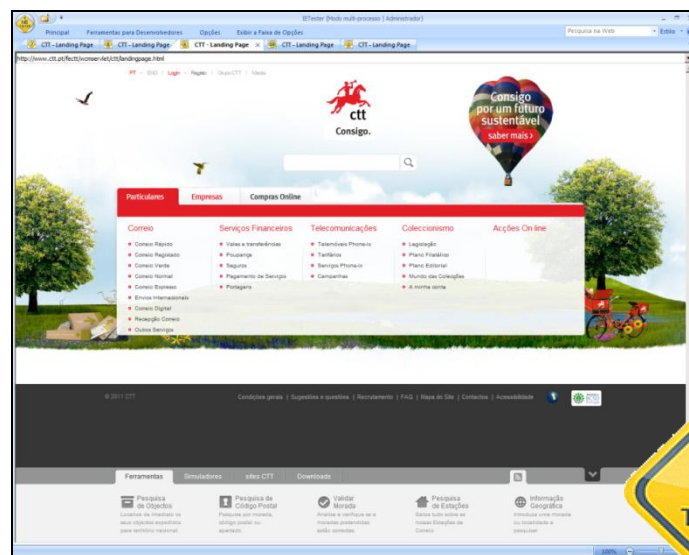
IETester (Modo multi-processo | Administrador)

Principal Ferramentas para Desenvolvedores Opções Exibir a Faixa de Opções

Pesquisa na Web Estilo

CTT - Landing Page CTT - Landing Page CTT - Landing Page CTT - Landing Page CTT - Landing Page

http://www.ctt.pt/fecti/wcmservlet/ctt/landingpage.html

PT | ENG | Login | Registo | Grupo CTT | Media

ctt
Consigo.

Consigo por um futuro sustentável
saber mais

Particulares Empresas Compras Online

Correio
Correio Rápido
Correio Registado
Correio Verde
Correio Normal
Correio Expresso
Envios Internacionais
Correio Digital
Recepção Correio
Outros Serviços

Serviços Financeiros
Vales e transferências
Poupança
Seguros
Pagamento de Serviços
Portagens

Telecomunicações
Telemóveis Phone-ix
Tarifários
Serviços Phone-ix
Campanhas

Coleccionismo
Legislação
Plano Filatélico
Plano Editorial
Mundo das Colecções
A minha conta

Acções On line

© 2011 CTT

Condições gerais | Sugestões e questões | Recrutamento | FAQ | Mapa do Site | Contactos | Acessibilidade

Ferramentas Simuladores sites CTT Downloads

Pesquisa de Objectos
Localize os objectos

Pesquisa de Código Postal
Pesquise por morada, código postal ou apartado.

Validar Morada

Pesquisa de Estações
Saiba tudo sobre as Estações de Correio

Informação Geográfica

100%